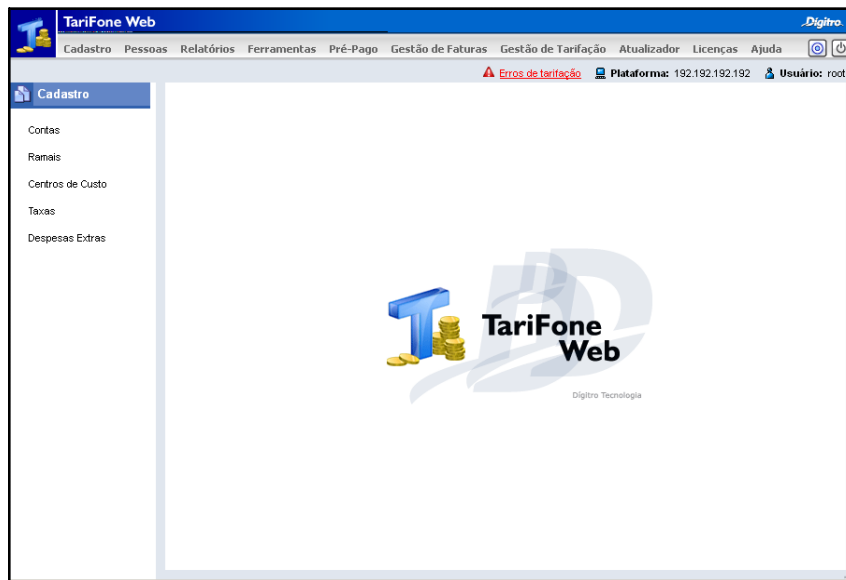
TariFone Web

Dígitro

Cadastro Pessoas Relatórios Ferramentas Pré-Pago Gestão de Faturas Gestão de Tarifação Atualizador Licenças Ajuda

Erros de tarifação Plataforma: 192.192.192.192 Usuário: root

Cadastro

Contas

Ramais

Centros de Custo

Taxas

Despesas Extras

TariFone Web

Dígitro Tecnologia